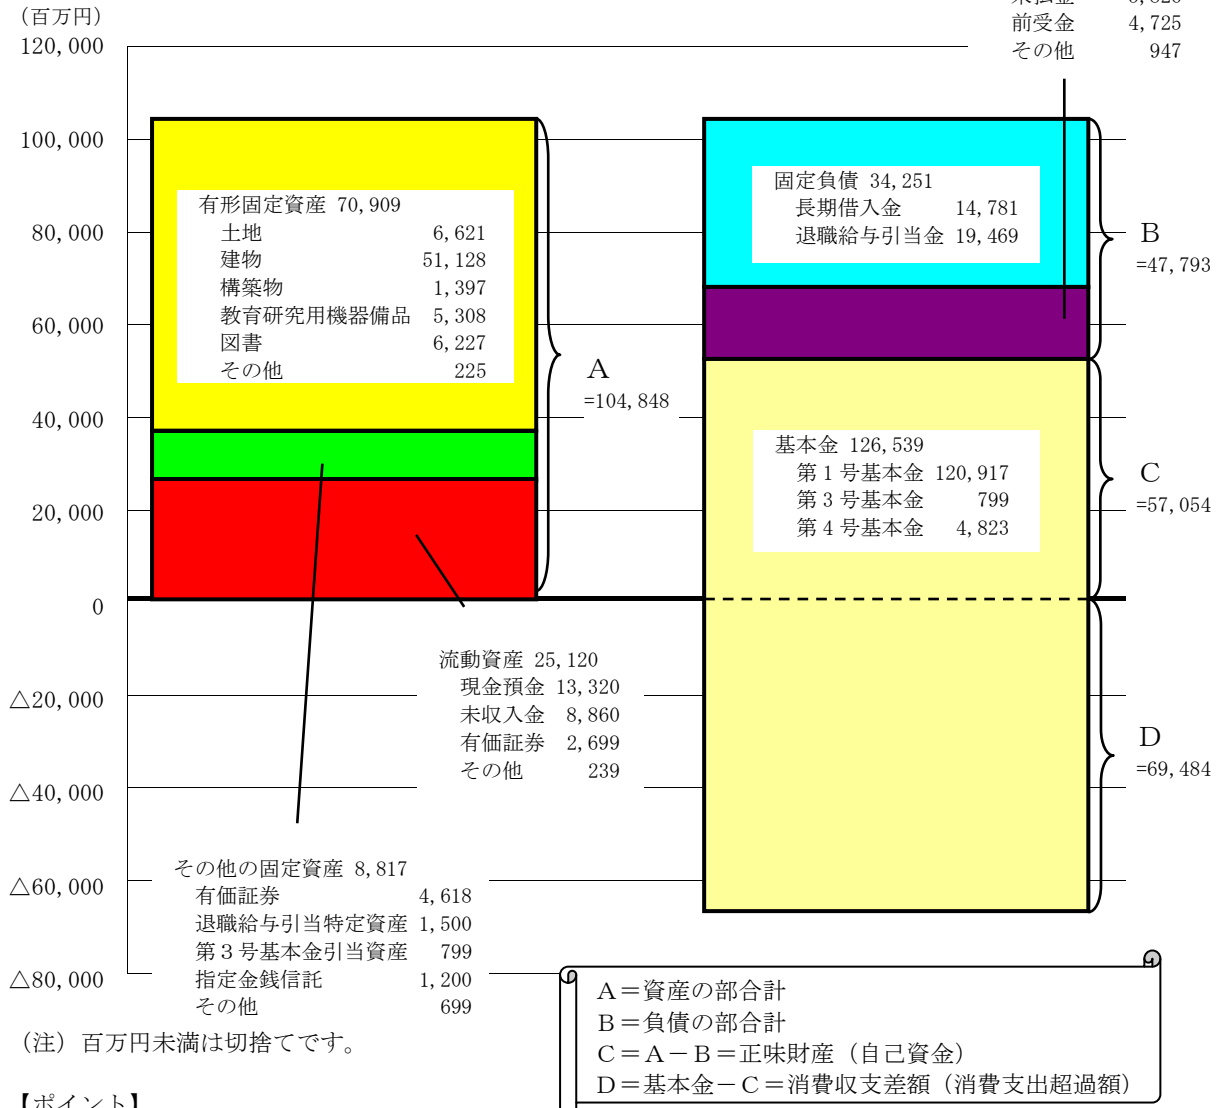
（百万円）
120,000
100,000
80,000
60,000
40,000
20,000
0
△20,000
△40,000
△60,000
△80,000

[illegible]
前受金 4,725
その他 947

有形固定資産 70,909
土地 6,621
建物 51,128
構築物 1,397
教育研究用機器備品 5,308
図書 6,227
その他 225

A
=104,848

固定負債 34,251
長期借入金 14,781
退職給与引当金 19,469

B
=47,793

基本金 126,539
第１号基本金 120,917
第３号基本金 799
第４号基本金 4,823

C
=57,054

流動資産 25,120
現金預金 13,320
未収入金 8,860
有価証券 2,699
その他 239

D
=69,484

その他の固定資産 8,817
有価証券 4,618
退職給与引当特定資産 1,500
第３号基本金引当資産 799
指定金銭信託 1,200
その他 699

（注）百万円未満は切捨てです。

A＝資産の部合計
B＝負債の部合計
C＝A－B＝正味財産（自己資金）
D＝基本金－C＝消費収支差額（消費支出超過額）

【ポイント】